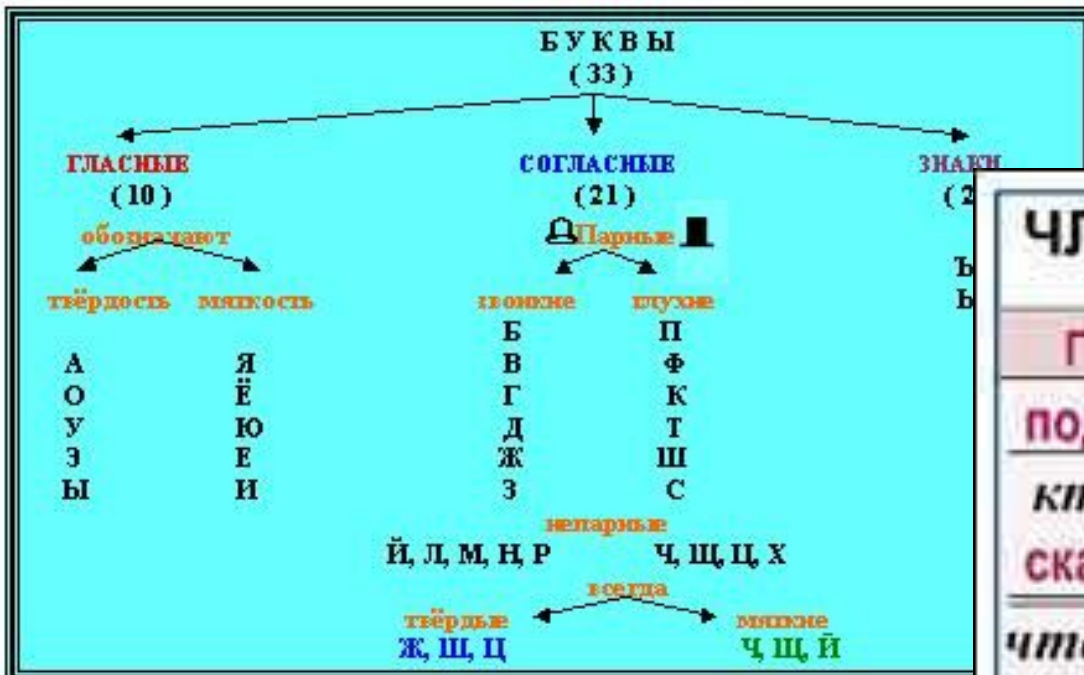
БУКВЫ
(33)

ГЛАСНЫЕ
(10)
обозначают
твёрдость мягкость

А Я
О Ё
У Ю
Э Е
Ы И

СОГЛАСНЫЕ
(21)
Парные
звонкие глухие
Б П
В Ф
Г К
Д Т
Ж Ш
З С
непарные
Й, Л, М, Н, Р Ч, Щ, Ц, Х
всегда
твёрдые мягкие
Ж, Ш, Ц Ч, Щ, Й

ЗНАКИ
(2
Ъ
Ь

ЧЛ
П
по
кт
ска
что